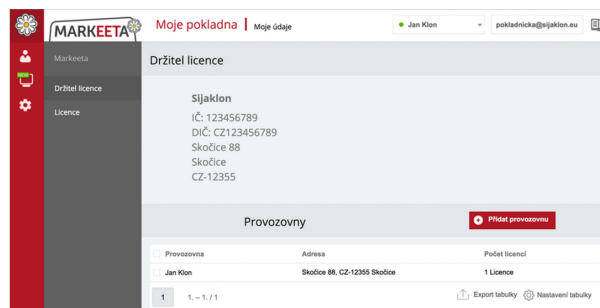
MARKEETA

Moje pokladna | Moje údaje

Jan Klon

pokladnicka@sijaklon.eu

NEW

Markeeta

Držitel licence

Licence

Držitel licence

Sijaklon
IČ: 123456789
DIČ: CZ123456789
Skočice 88
Skočice
CZ-12355

Provozovny

Přidat provozovnu

| Provozovna | Adresa | Počet licencí |
|---|---|---|
| Jan Klon | Skočice 88, CZ-12355 Skočice | 1 Licence |

1

1. – 1. / 1

Export tabulky

Nastavení tabulky